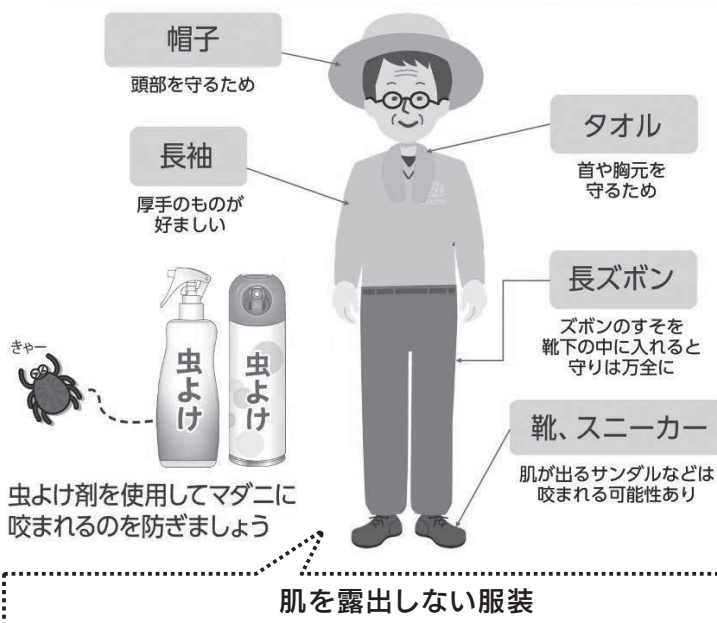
帽子

頭部を守るため

タオル

首や胸元を守るため

長袖

厚手のものが好ましい

長ズボン

ズボンのすそを靴下の中に入れると守りは万全に

きゃー

虫よけ

虫よけ

靴、スニーカー

肌が出るサンダルなどは咬まれる可能性あり

虫よけ剤を使用してマダニに咬まれるのを防ぎましょう

肌を露出しない服装